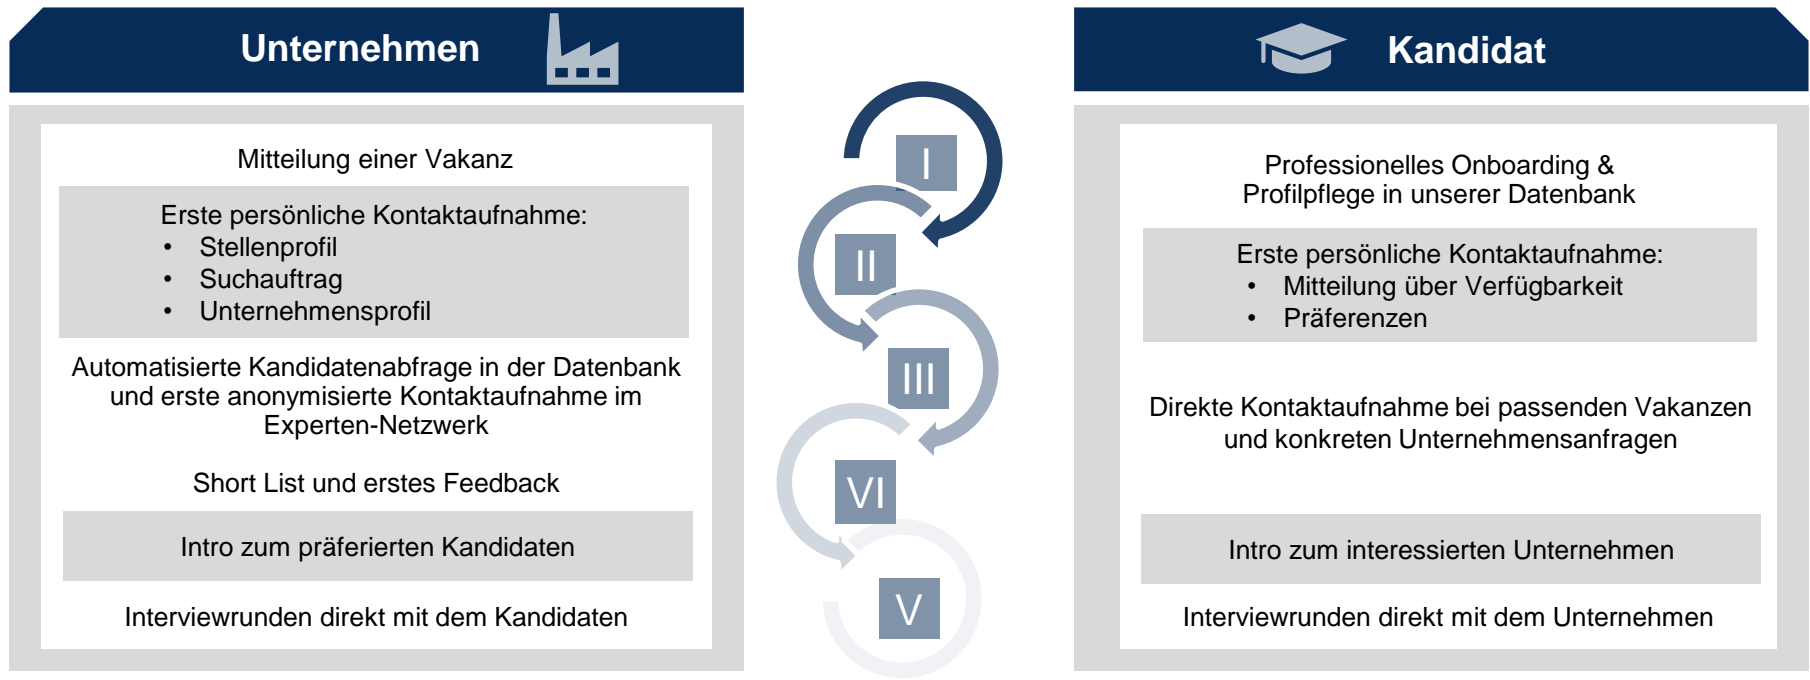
Unternehmen

Mitteilung einer Vakanz

Erste persönliche Kontaktaufnahme:
- Stellenprofil
- Suchauftrag
- Unternehmensprofil

Automatisierte Kandidatenabfrage in der Datenbank und erste anonymisierte Kontaktaufnahme im Experten-Netzwerk

Short List und erstes Feedback

Intro zum präferierten Kandidaten

Interviewrunden direkt mit dem Kandidaten

I

II

III

VI

V

Kandidat

Professionelles Onboarding & Profilpflege in unserer Datenbank

Erste persönliche Kontaktaufnahme:
- Mitteilung über Verfügbarkeit
- Präferenzen

Direkte Kontaktaufnahme bei passenden Vakanzen und konkreten Unternehmensanfragen

Intro zum interessierten Unternehmen

Interviewrunden direkt mit dem Unternehmen